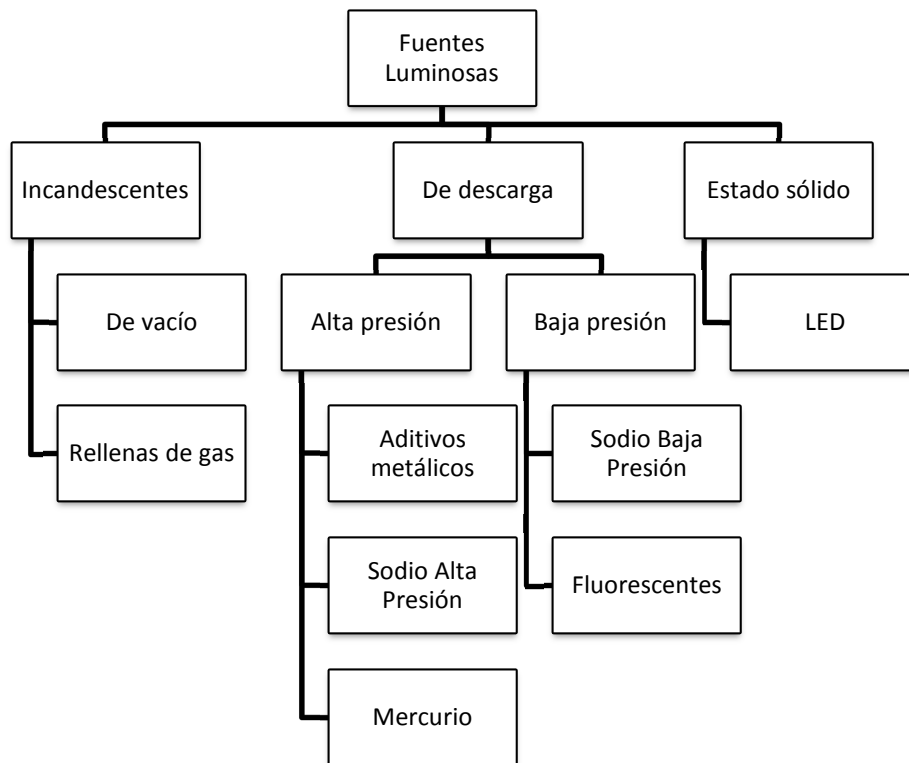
Fuentes Luminosas

Incandescentes

De vacío

Rellenas de gas

De descarga

Alta presión

Aditivos metálicos

Sodio Alta Presión

Mercurio

Baja presión

Sodio Baja Presión

Fluorescentes

Estado sólido

LED